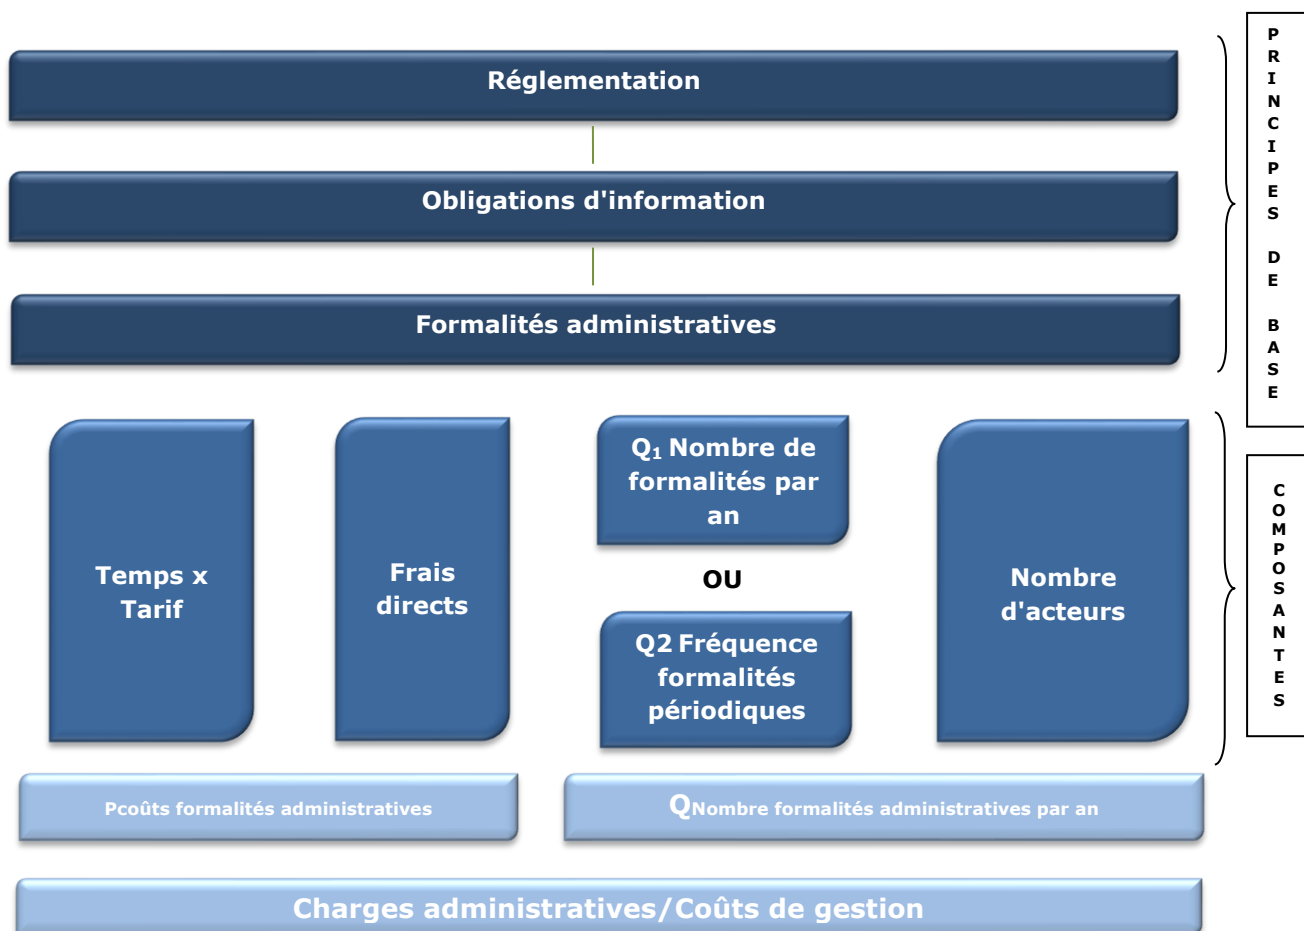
Réglementation

Obligations d'information

Formalités administratives

PRINCIPES DE BASE

Temps x Tarif

Frais directs

$Q_1$ Nombre de formalités par an

OU

Q2 Fréquence formalités périodiques

Nombre d'acteurs

COMPOSANTES

Pcoûts formalités administratives

QNombre formalités administratives par an

Charges administratives/Coûts de gestion